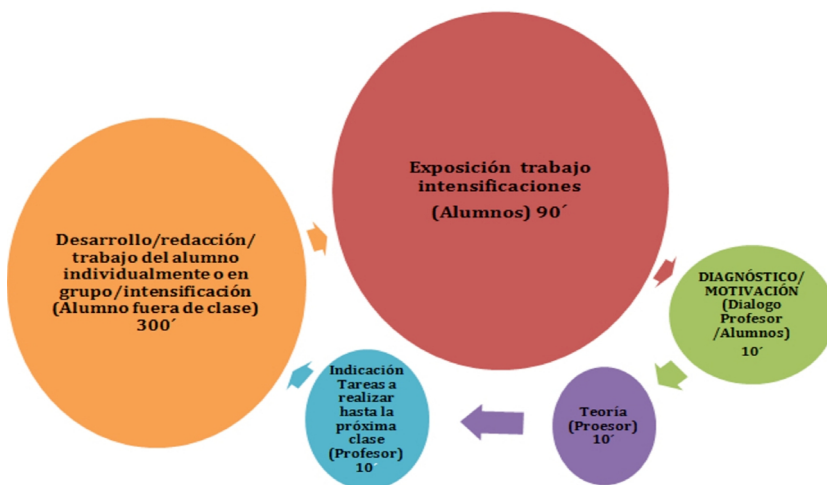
Exposición trabajo intensificaciones (Alumnos) 90´

DIAGNÓSTICO/ MOTIVACIÓN (Dialogo Profesor /Alumnos) 10´

Teoria (Proesor) 10´

Indicación Tareas a realizar hasta la próxima clase (Profesor) 10´

Desarrollo/redacción/ trabajo del alumno individualmente o en grupo/intensificación (Alumno fuera de clase) 300´